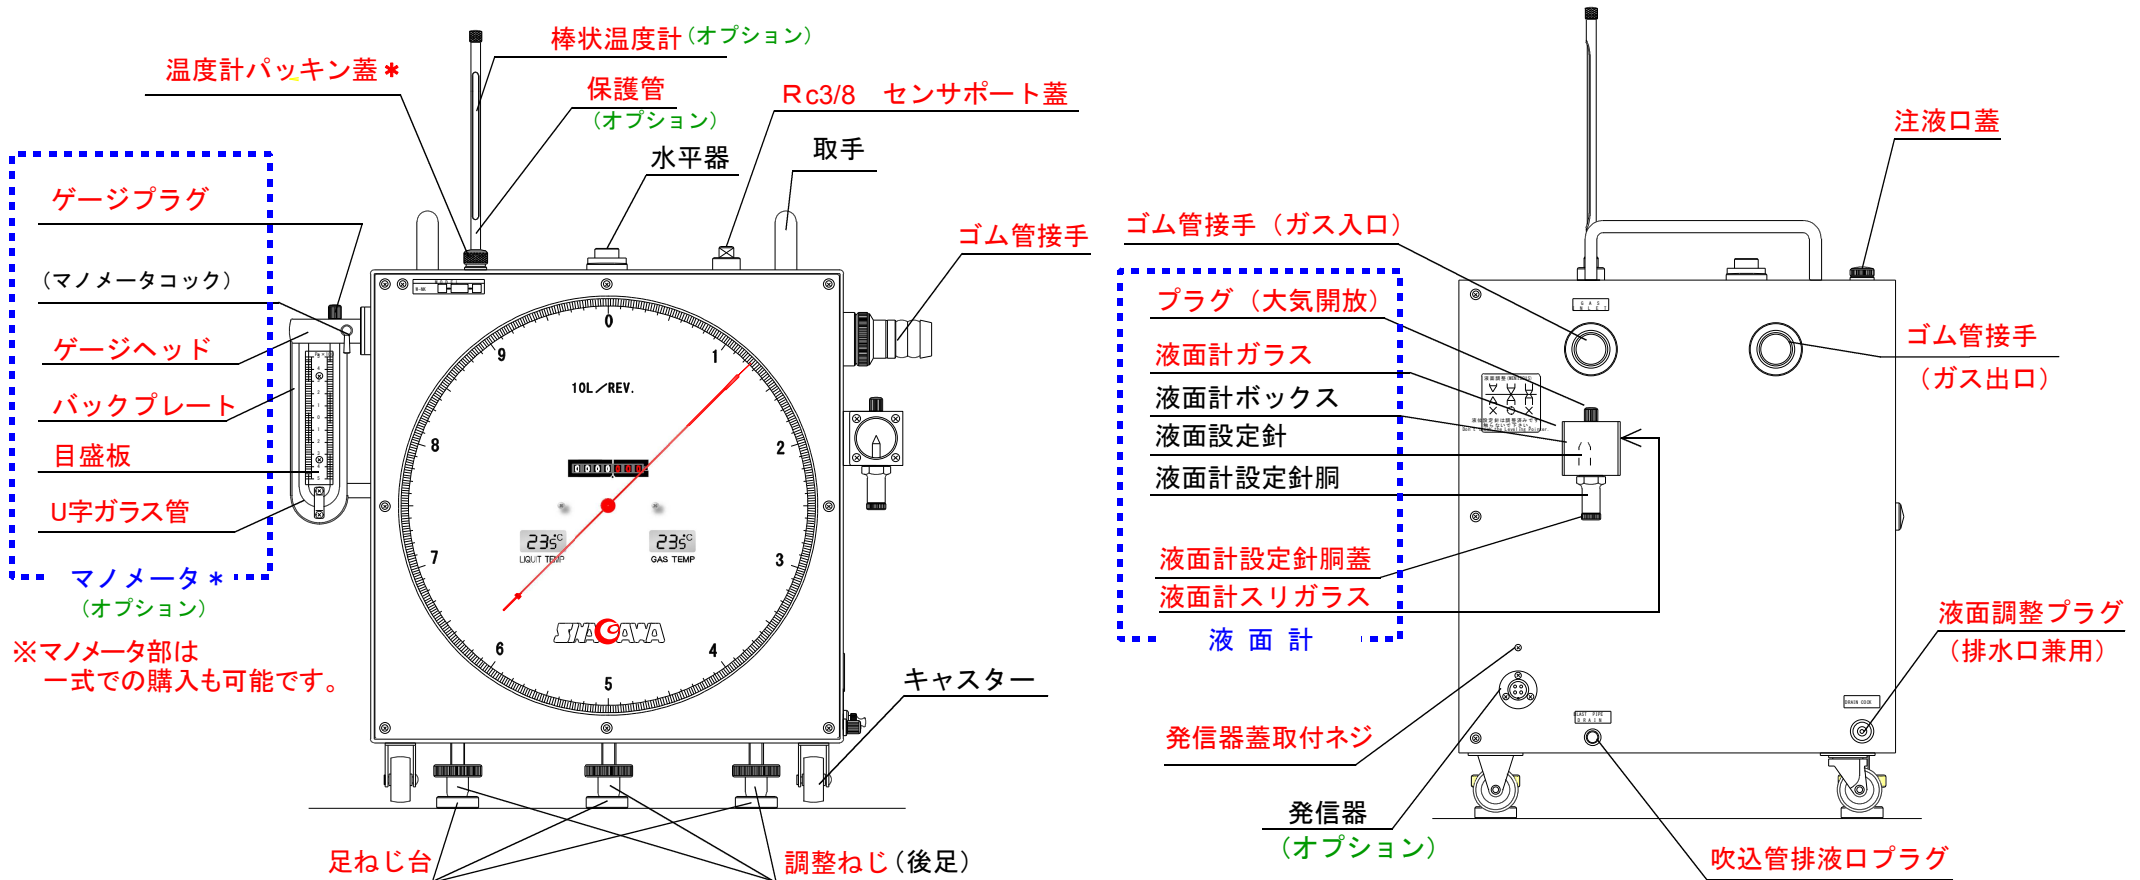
棒状温度計（オプション）
温度計パッキン蓋＊
保護管
（オプション）
Rc3/8　センサポート蓋
水平器
取手
ゲージプラグ
（マノメータコック）
ゲージヘッド
バックプレート
目盛板
U字ガラス管
マノメータ＊
（オプション）
※マノメータ部は
一式での購入も可能です。
ゴム管接手
0
1
2
3
4
5
6
7
8
9
10L／REV.
23.5℃
LIQUID TEMP
23.5℃
GAS TEMP
SINAGAWA
キャスター
足ねじ台
調整ねじ（後足）
注液口蓋
ゴム管接手（ガス入口）
プラグ（大気開放）
液面計ガラス
液面計ボックス
液面設定針
液面計設定針胴
液面計設定針胴蓋
液面計スリガラス
液 面 計
ゴム管接手
（ガス出口）
液面調整プラグ
（排水口兼用）
発信器蓋取付ネジ
発信器
（オプション）
吹込管排液口プラグ